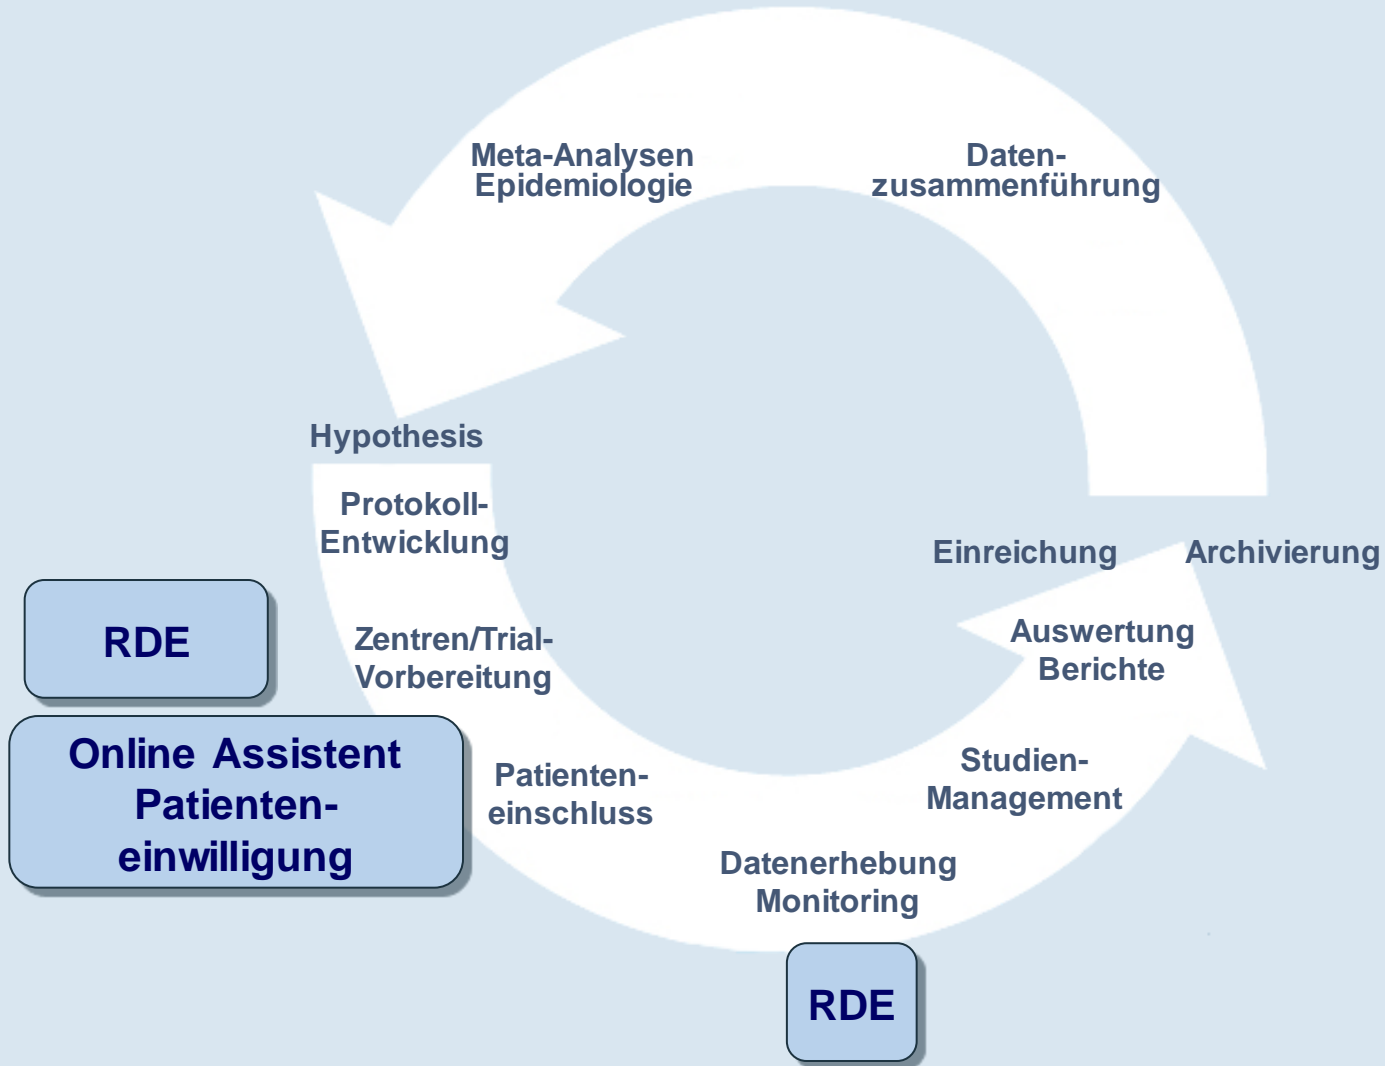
Meta-Analysen
Epidemiologie

Daten-
zusammenführung

Hypothesis

Protokoll-
Entwicklung

Zentren/Trial-
Vorbereitung

Patienten-
einschluss

Datenerhebung
Monitoring

Studien-
Management

Auswertung
Berichte

Einreichung

Archivierung

RDE

Online Assistent
Patienten-
einwilligung

RDE